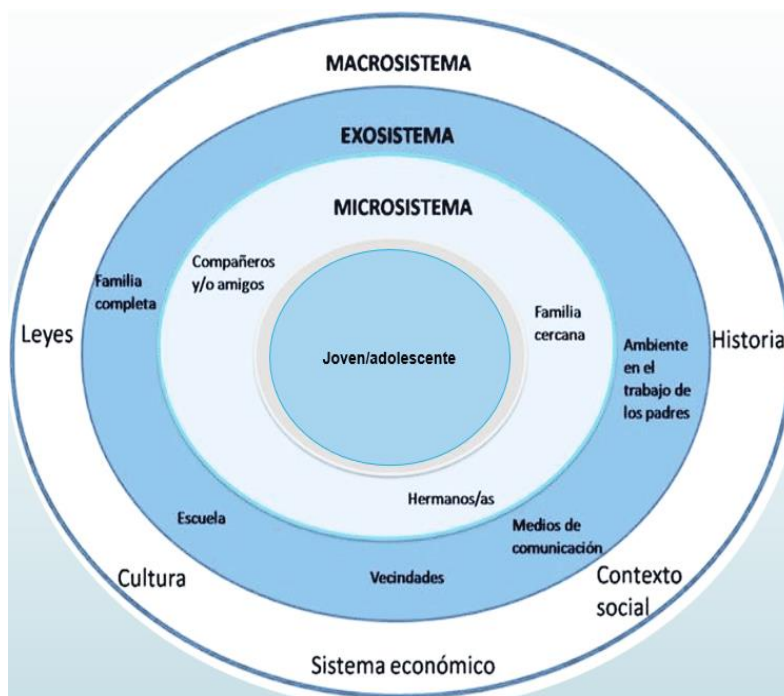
MACROSISTEMA

EXOSISTEMA

MICROSISTEMA

Familia completa

Compañeros y/o amigos

Familia cercana

Leyes

Joven/adolescente

Ambiente en el trabajo de los padres

Historia

Hermanos/as

Escuela

Medios de comunicación

Cultura

Vecindades

Contexto social

Sistema económico